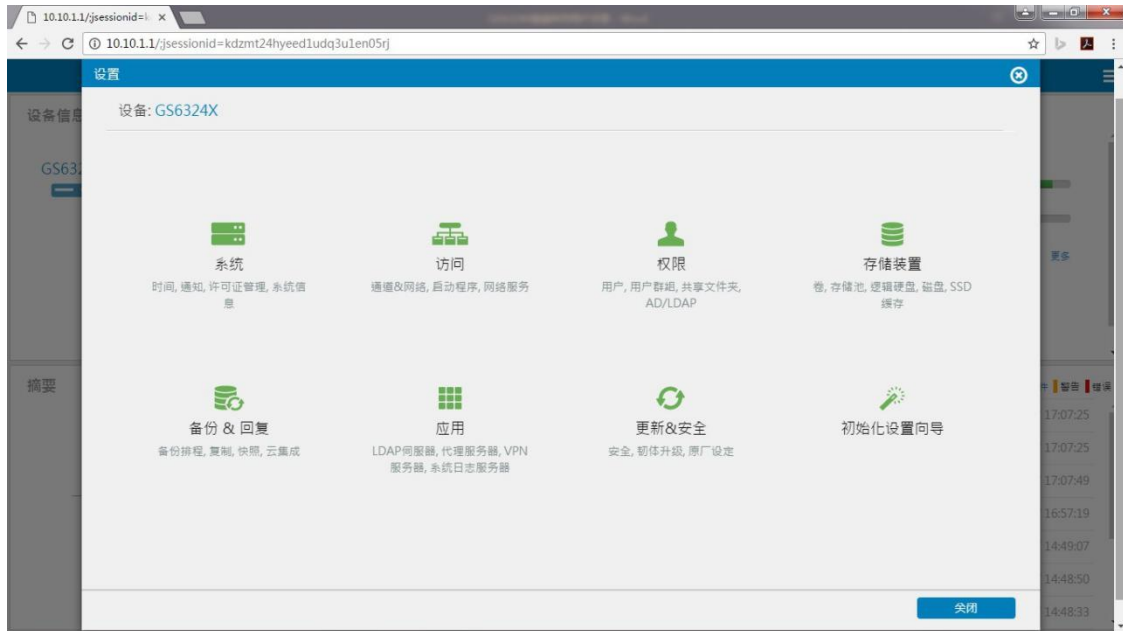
10.10.1.1/;jsessionid=k ×

10.10.1.1/;jsessionid=kdzmt24hyeed1udq3u1en05rj

设置

设备信息

GS632

摘要

设备: GS6324X

系统
时间, 通知, 许可证管理, 系统信息

访问
通道&网络, 启动程序, 网络服务

权限
用户, 用户群组, 共享文件夹, AD/LDAP

存储装置
卷, 存储池, 逻辑硬盘, 磁盘, SSD 缓存

备份 & 回复
备份排程, 复制, 快照, 云集成

应用
LDAP伺服器, 代理服务器, VPN 服务器, 系统日志服务器

更新&安全
安全, 韧体升级, 原厂设定

初始化设置向导

关闭

更多

警告 错误

17:07:25
17:07:25
17:07:49
16:57:19
14:49:07
14:48:50
14:48:33